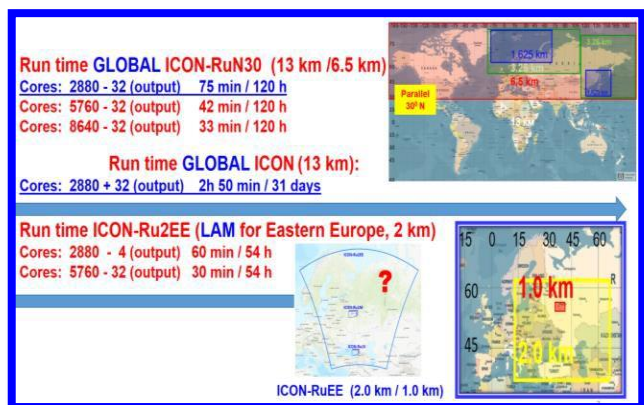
Run time GLOBAL ICON-RuN30 (13 km /6.5 km)
Cores: 2880 - 32 (output) 75 min / 120 h
Cores: 5760 - 32 (output) 42 min / 120 h
Cores: 8640 - 32 (output) 33 min / 120 h

1.625 km
3.25 km
6.5 km
3.25 km
Parallel $30^0$ N
13 km

Run time GLOBAL ICON (13 km):
Cores: 2880 + 32 (output) 2h 50 min / 31 days

Run time ICON-Ru2EE (LAM for Eastern Europe, 2 km)
Cores: 2880 - 4 (output) 60 min / 54 h
Cores: 5760 - 32 (output) 30 min / 54 h

ICON-Ru2EE
?
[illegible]
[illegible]

ICON-RuEE (2.0 km / 1.0 km)

15 0 15 30 45 60
60
45
1.0 km
2.0 km